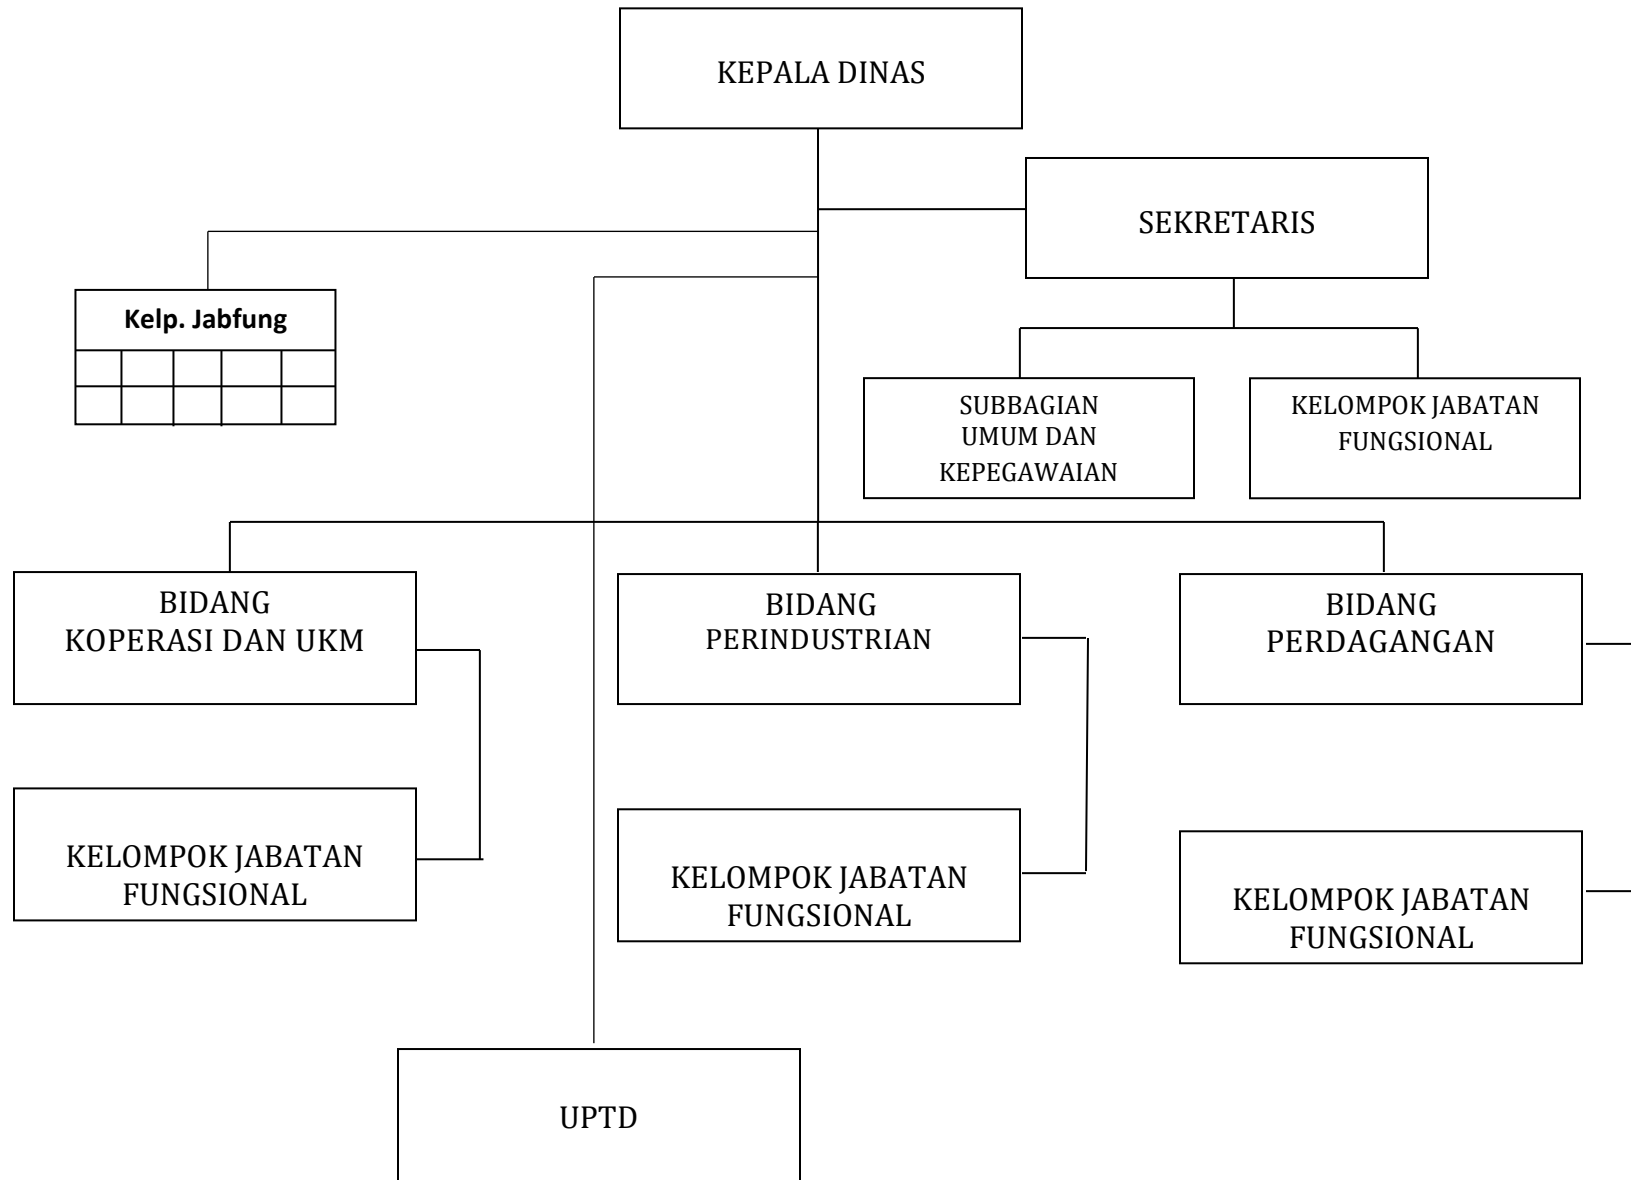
KEPALA DINAS

SEKRETARIS

Kelp. Jabfung

SUBBAGIAN UMUM DAN KEPEGAWAIAN

KELOMPOK JABATAN FUNGSIONAL

BIDANG KOPERASI DAN UKM

BIDANG PERINDUSTRIAN

BIDANG PERDAGANGAN

KELOMPOK JABATAN FUNGSIONAL

KELOMPOK JABATAN FUNGSIONAL

KELOMPOK JABATAN FUNGSIONAL

UPTD